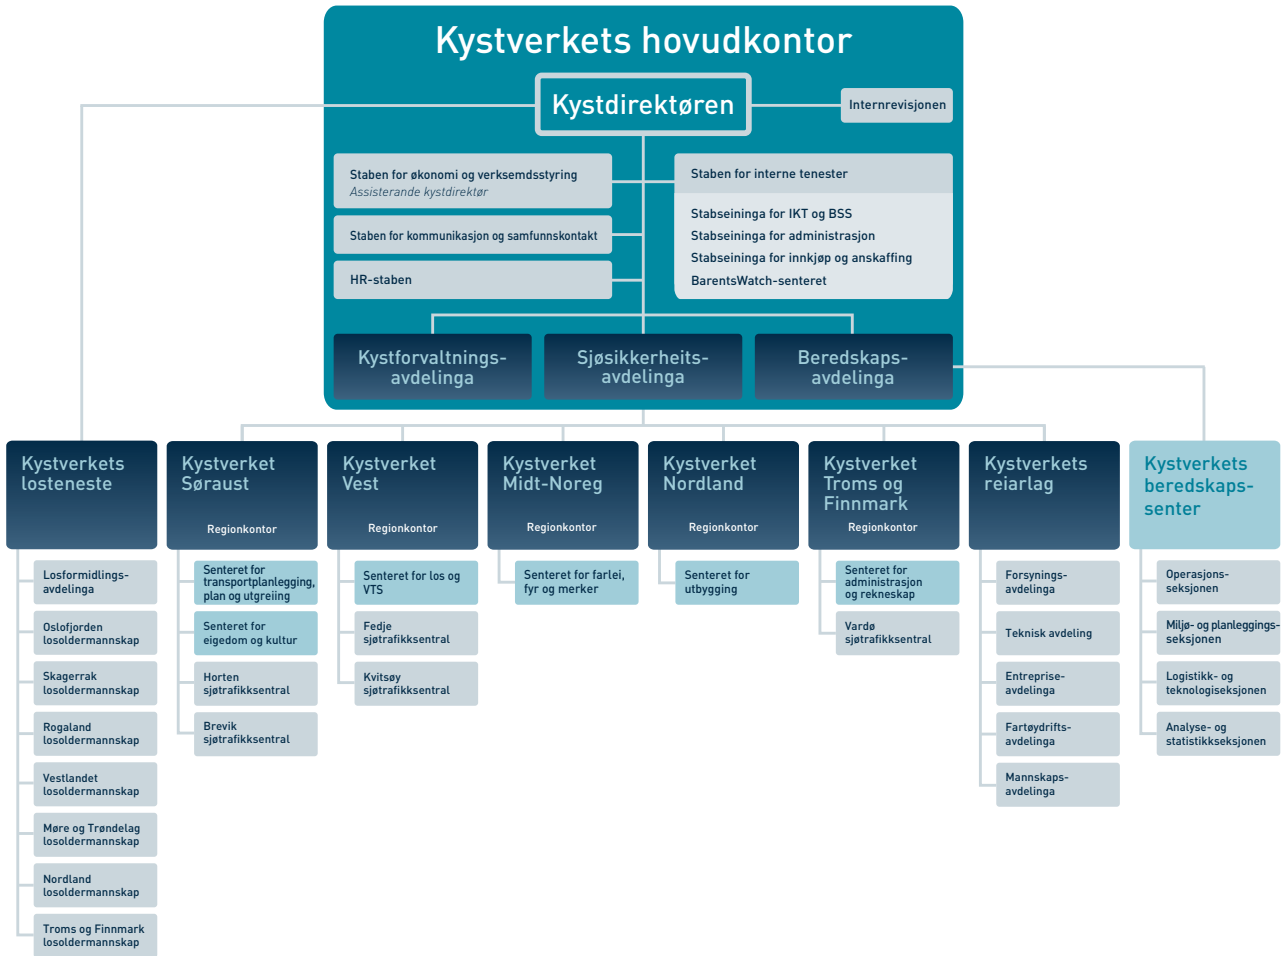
Kystverkets hovudkontor

Kystdirektøren

Internrevisjonen

Staben for økonomi og verksemdsstyring
Assisterande kystdirektør

Staben for kommunikasjon og samfunnskontakt

HR-staben

Staben for interne tenester

Stabseininga for IKT og BSS
Stabseininga for administrasjon
Stabseininga for innkjøp og anskaffing
BarentsWatch-senteret

Kystforvaltnings-avdelinga

Sjøsikkerheits-avdelinga

Beredskaps-avdelinga

Kystverkets losteneste

Losformidlings-avdelinga
Oslofjorden losoldermannskap
Skagerrak losoldermannskap
Rogaland losoldermannskap
Vestlandet losoldermannskap
Møre og Trøndelag losoldermannskap
Nordland losoldermannskap
Troms og Finnmark losoldermannskap

Kystverket Søraust
Regionkontor

Senteret for transportplanlegging, plan og utgreiing
Senteret for eigedom og kultur
Horten sjøtrafikksentral
Brevik sjøtrafikksentral

Kystverket Vest
Regionkontor

Senteret for los og VTS
Fedje sjøtrafikksentral
Kvitsøy sjøtrafikksentral

Kystverket Midt-Noreg
Regionkontor

Senteret for farlei, fyr og merker

Kystverket Nordland
Regionkontor

Senteret for utbygging

Kystverket Troms og Finnmark
Regionkontor

Senteret for administrasjon og rekneskap
Vardø sjøtrafikksentral

Kystverkets reiarlag

Forsynings-avdelinga
Teknisk avdeling
Entreprise-avdelinga
Fartøydrifts-avdelinga
Mannskaps-avdelinga

Kystverkets beredskaps-senter

Operasjons-seksjonen
Miljø- og planleggings-seksjonen
Logistikk- og teknologiseksjonen
Analyse- og statistikkseksjonen